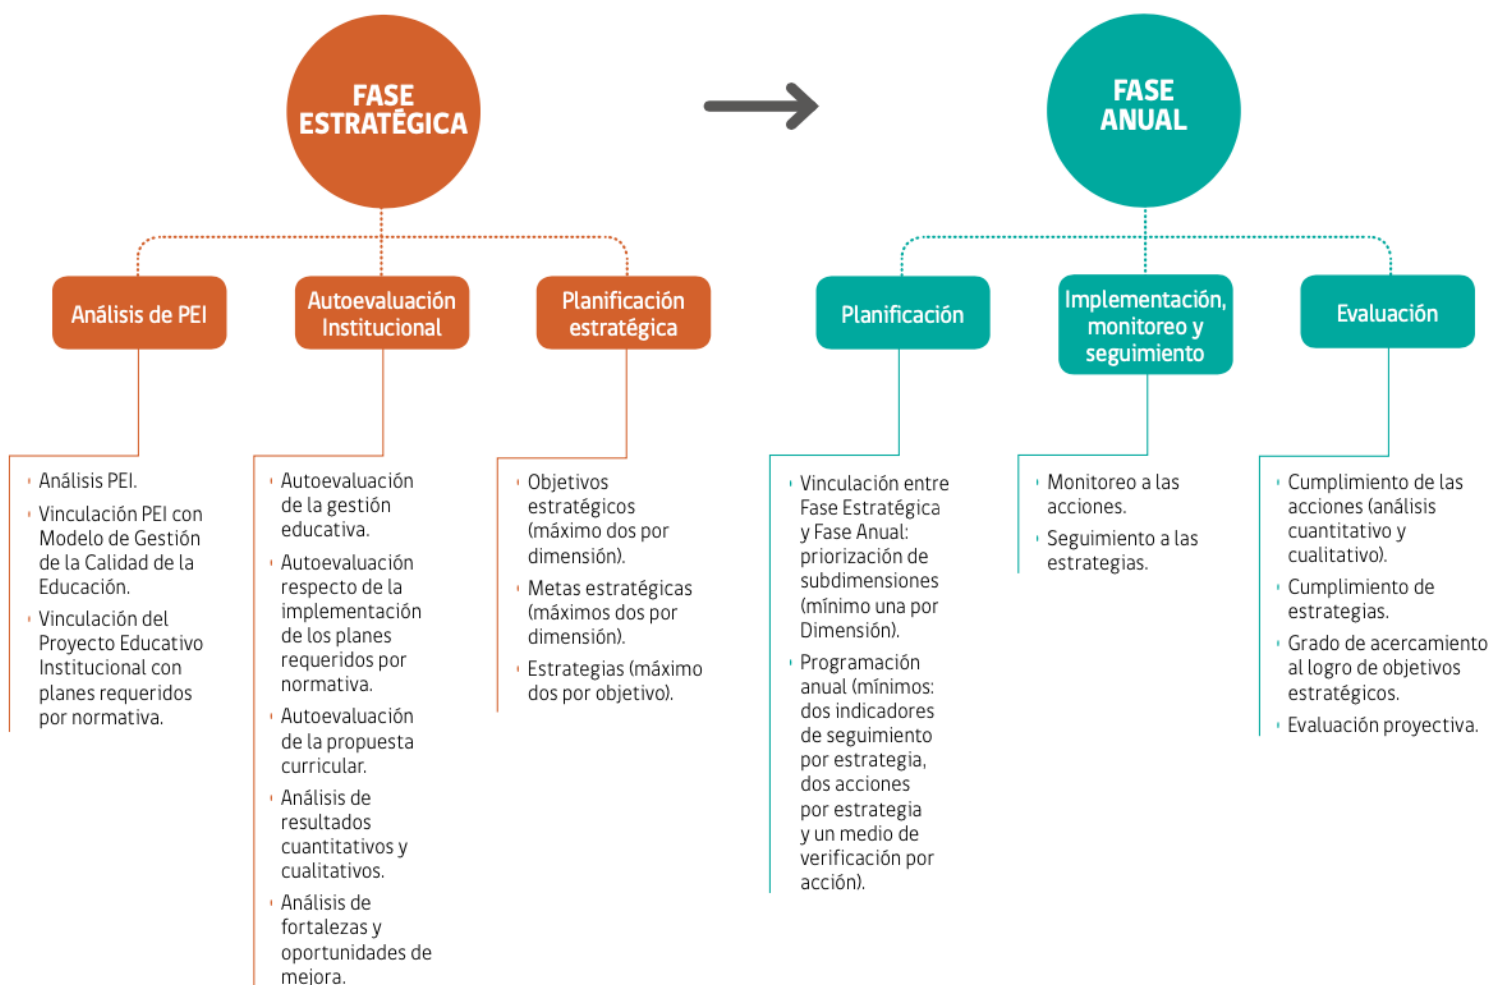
FASE ESTRATÉGICA

FASE ANUAL

Análisis de PEI

Autoevaluación Institucional

Planificación estratégica

Planificación

Implementación, monitoreo y seguimiento

Evaluación

- Análisis PEI.
- Vinculación PEI con Modelo de Gestión de la Calidad de la Educación.
- Vinculación del Proyecto Educativo Institucional con planes requeridos por normativa.

- Autoevaluación de la gestión educativa.
- Autoevaluación respecto de la implementación de los planes requeridos por normativa.
- Autoevaluación de la propuesta curricular.
- Análisis de resultados cuantitativos y cualitativos.
- Análisis de fortalezas y oportunidades de mejora.

- Objetivos estratégicos (máximo dos por dimensión).
- Metas estratégicas (máximos dos por dimensión).
- Estrategias (máximo dos por objetivo).

- Vinculación entre Fase Estratégica y Fase Anual: priorización de subdimensiones (mínimo una por Dimensión).
- Programación anual (mínimos: dos indicadores de seguimiento por estrategia, dos acciones por estrategia y un medio de verificación por acción).

- Monitoreo a las acciones.
- Seguimiento a las estrategias.

- Cumplimiento de las acciones (análisis cuantitativo y cualitativo).
- Cumplimiento de estrategias.
- Grado de acercamiento al logro de objetivos estratégicos.
- Evaluación proyectiva.